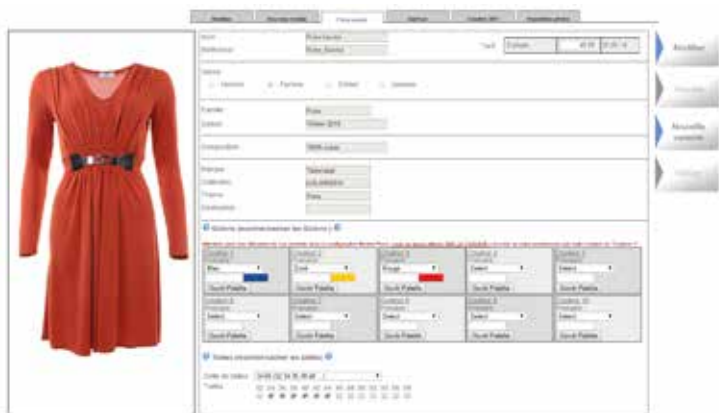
Modifier

Nouvelle variante

Couleur 1
Bleu
Ouvrir Palette

Couleur 2
Ocre
Ouvrir Palette

Couleur 3
Rouge
Ouvrir Palette

Couleur 4
Select
Ouvrir Palette

Couleur 5
Select
Ouvrir Palette

Couleur 6
Select
Ouvrir Palette

Couleur 7
Select
Ouvrir Palette

Couleur 8
Select
Ouvrir Palette

Couleur 9
Select
Ouvrir Palette

Couleur 10
Select
Ouvrir Palette

Tailles
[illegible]